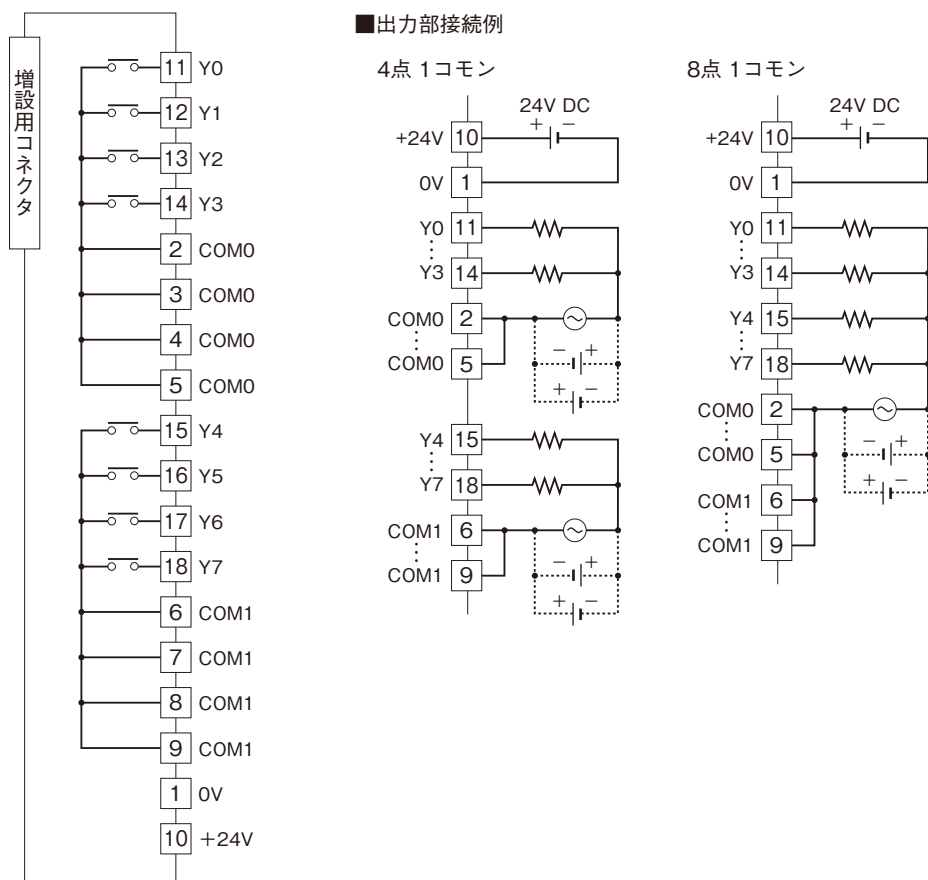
増設用コネクタ

11 Y0
12 Y1
13 Y2
14 Y3
2 COM0
3 COM0
4 COM0
5 COM0
15 Y4
16 Y5
17 Y6
18 Y7
6 COM1
7 COM1
8 COM1
9 COM1
1 0V
10 +24V

■出力部接続例

4点 1コモン

24V DC
+ −
+24V 10
0V 1
Y0 11
Y3 14
COM0 2
COM0 5
− +
+ −
Y4 15
Y7 18
COM1 6
COM1 9
− +
+ −

8点 1コモン

24V DC
+ −
+24V 10
0V 1
Y0 11
Y3 14
Y4 15
Y7 18
COM0 2
COM0 5
COM1 6
COM1 9
− +
+ −